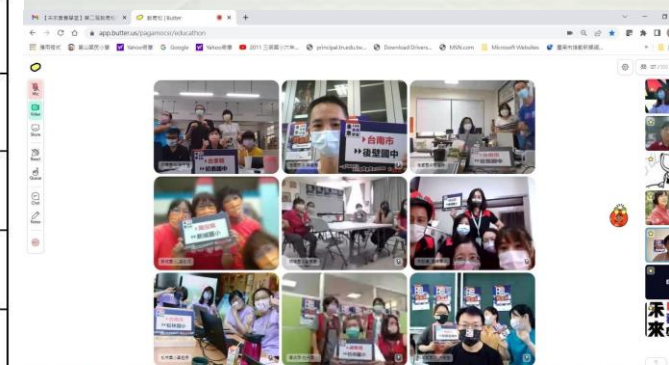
【未來教育學堂】第二場教育... × 教育局 | Butter × +

app.butter.us/pagamo/education

應用程式 臺北國民小學 Yahoo奇摩 Google Yahoo奇摩 2011 三國學 (六年... principal.tn.edu.tw... Download Drivers... MSN.com Microsoft Websites 臺南市後壁國中

Mic
Video
Share
React
Queue
Chat

台南市
後壁國中

後壁國中

後壁國中

未
來